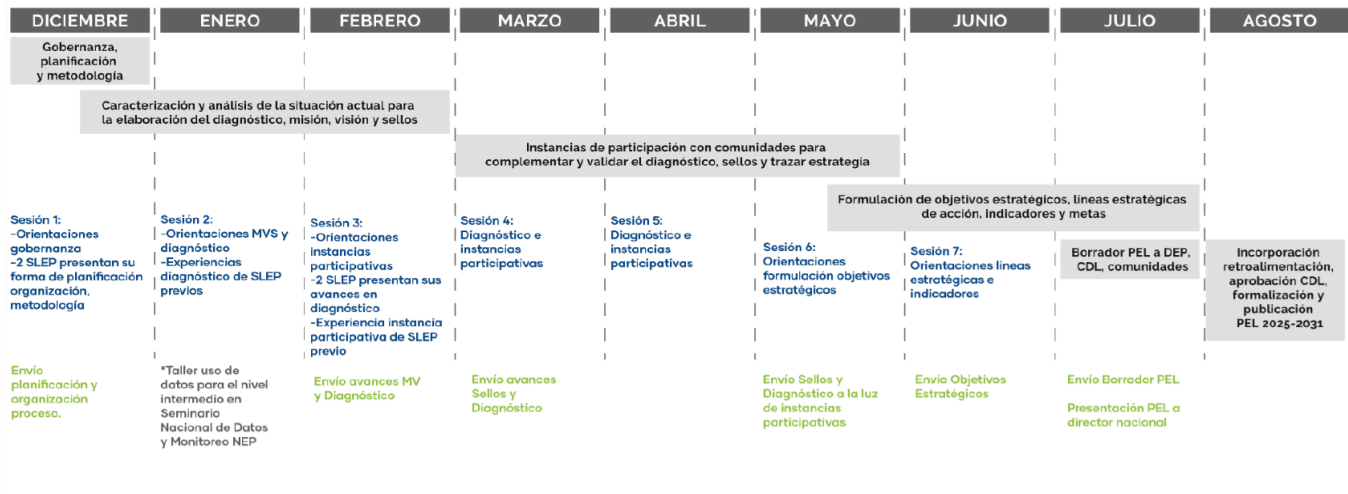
DICIEMBRE ENERO FEBRERO MARZO ABRIL MAYO JUNIO JULIO AGOSTO

Gobernanza, planificación y metodología

Caracterización y análisis de la situación actual para la elaboración del diagnóstico, misión, visión y sellos

Instancias de participación con comunidades para complementar y validar el diagnóstico, sellos y trazar estrategia

Formulación de objetivos estratégicos, líneas estratégicas de acción, indicadores y metas

Sesión 1:
-Orientaciones gobernanza
-2 SLEP presentan su forma de planificación organización, metodología

Sesión 2:
-Orientaciones MVS y diagnóstico
-Experiencias diagnóstico de SLEP previos

Sesión 3:
-Orientaciones instancias participativas
-2 SLEP presentan sus avances en diagnóstico
-Experiencia instancia participativa de SLEP previo

Sesión 4:
Diagnóstico e instancias participativas

Sesión 5:
Diagnóstico e instancias participativas

Sesión 6:
Orientaciones formulación objetivos estratégicos

Sesión 7:
Orientaciones líneas estratégicas e indicadores

Borrador PEL a DEP, CDL, comunidades

Incorporación retroalimentación, aprobación CDL, formalización y publicación PEL 2025-2031

Envío planificación y organización proceso.

*Taller uso de datos para el nivel intermedio en Seminario Nacional de Datos y Monitoreo NEP

Envío avances MV y Diagnóstico

Envío avances Sellos y Diagnóstico

Envío Sellos y Diagnóstico a la luz de instancias participativas

Envío Objetivos Estratégicos

Envío Borrador PEL

Presentación PEL a director nacional